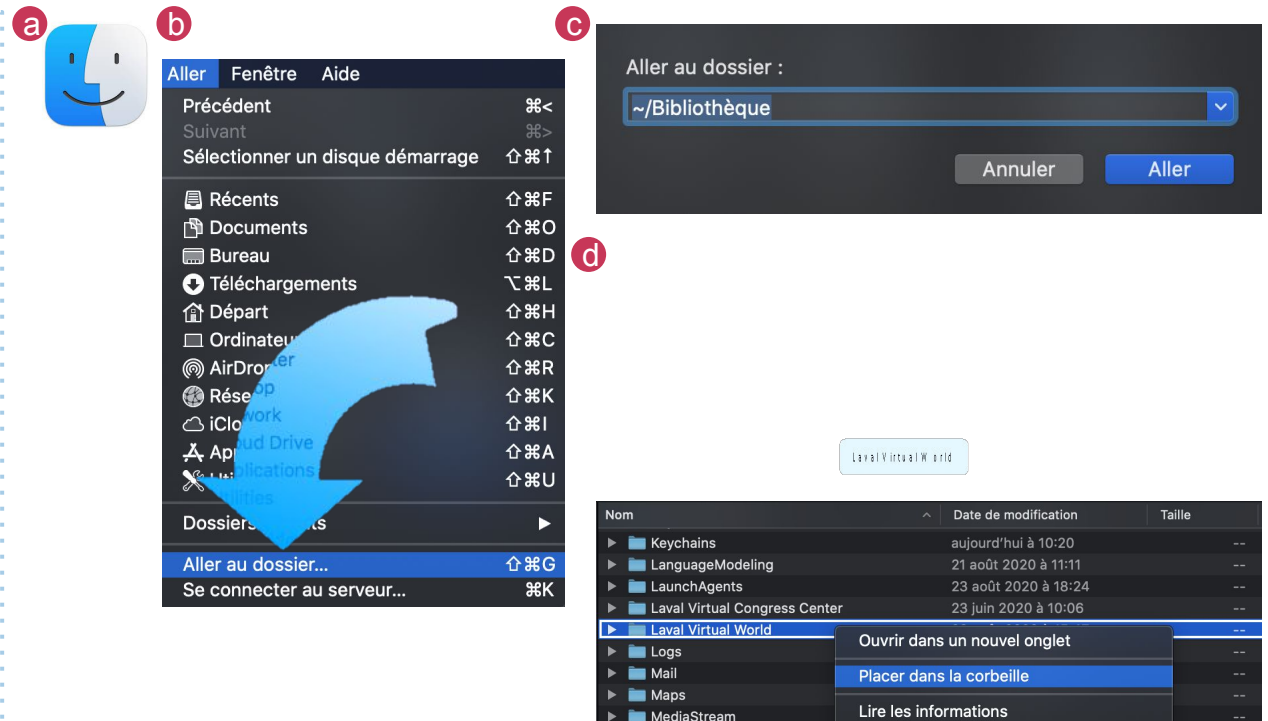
a

b

Aller Fenêtre Aide

Précédent ⌘<
Suivant ⌘>
Sélectionner un disque démarrage ⇧⌘↑
Récents ⇧⌘F
Documents ⇧⌘O
Bureau ⇧⌘D
Téléchargements ⌥⌘L
Départ ⇧⌘H
Ordinateu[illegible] ⇧⌘C
AirDro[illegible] ⇧⌘R
Rése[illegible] ⇧⌘K
iClo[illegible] ⇧⌘I
Ap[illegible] ⇧⌘A
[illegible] ⇧⌘U
Dossiers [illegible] ▶
Aller au dossier... ⇧⌘G
Se connecter au serveur... ⌘K

c

Aller au dossier :
~/Bibliothèque
Annuler Aller

d

Laval Virtual World

| Nom | Date de modification | Taille |
|---|---|---|
| Keychains | aujourd'hui à 10:20 | -- |
| LanguageModeling | 21 août 2020 à 11:11 | -- |
| LaunchAgents | 23 août 2020 à 18:24 | -- |
| Laval Virtual Congress Center | 23 juin 2020 à 10:06 | -- |
| Laval Virtual World | | -- |
| Logs | | -- |
| Mail | | -- |
| Maps | | -- |
| MediaStream | | -- |

Ouvrir dans un nouvel onglet
Placer dans la corbeille
Lire les informations